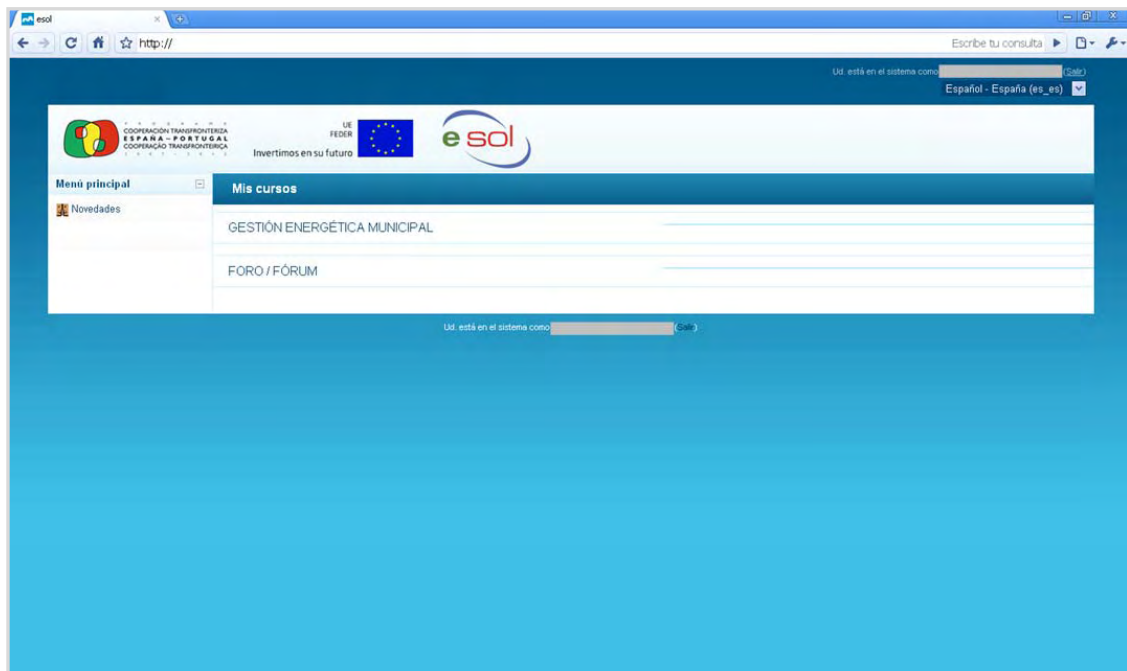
esol

http://

Escribe tu consulta

Ud. está en el sistema como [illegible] (Salir)

Español - España (es_es)

COOPERACIÓN TRANSFRONTERIZA ESPAÑA – PORTUGAL COOPERAÇÃO TRANSFRONTEIRIÇA

UE FEDER Invertimos en su futuro

e sol

Menú principal

Novedades

Mis cursos

GESTIÓN ENERGÉTICA MUNICIPAL

FORO / FÓRUM

Ud. está en el sistema como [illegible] (Salir)